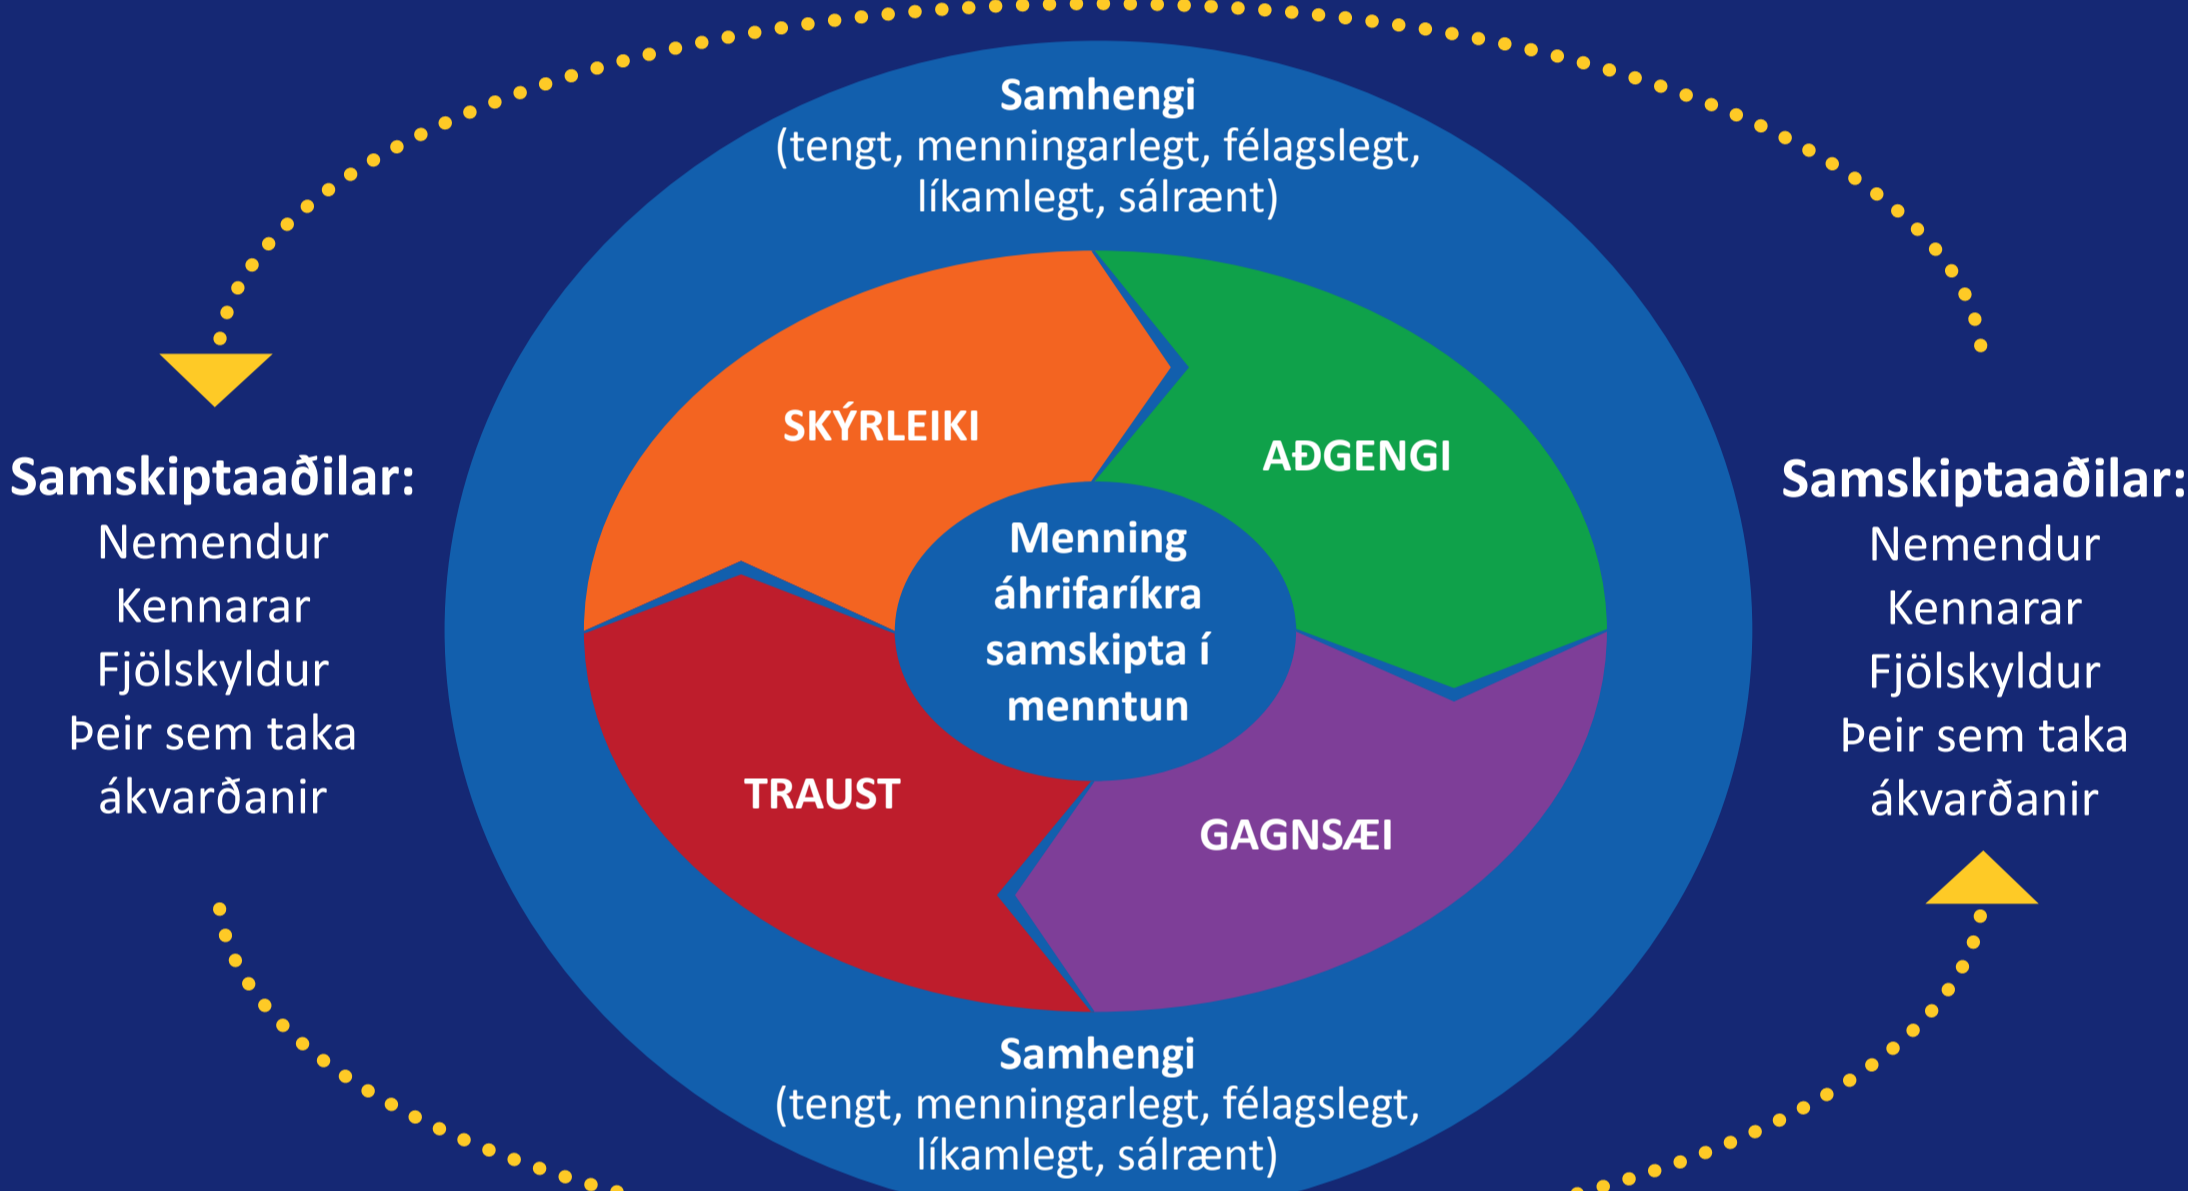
Samhengi
(tengt, menningarlegt, félagslegt, líkamlegt, sálrænt)

Samskiptaaðilar:
Nemendur
Kennarar
Fjölskyldur
Þeir sem taka ákvarðanir

SKÝRLEIKI

AÐGENGI

Menning áhrifaríkra samskipta í menntun

TRAUST

GAGNSÆI

Samskiptaaðilar:
Nemendur
Kennarar
Fjölskyldur
Þeir sem taka ákvarðanir

Samhengi
(tengt, menningarlegt, félagslegt, líkamlegt, sálrænt)